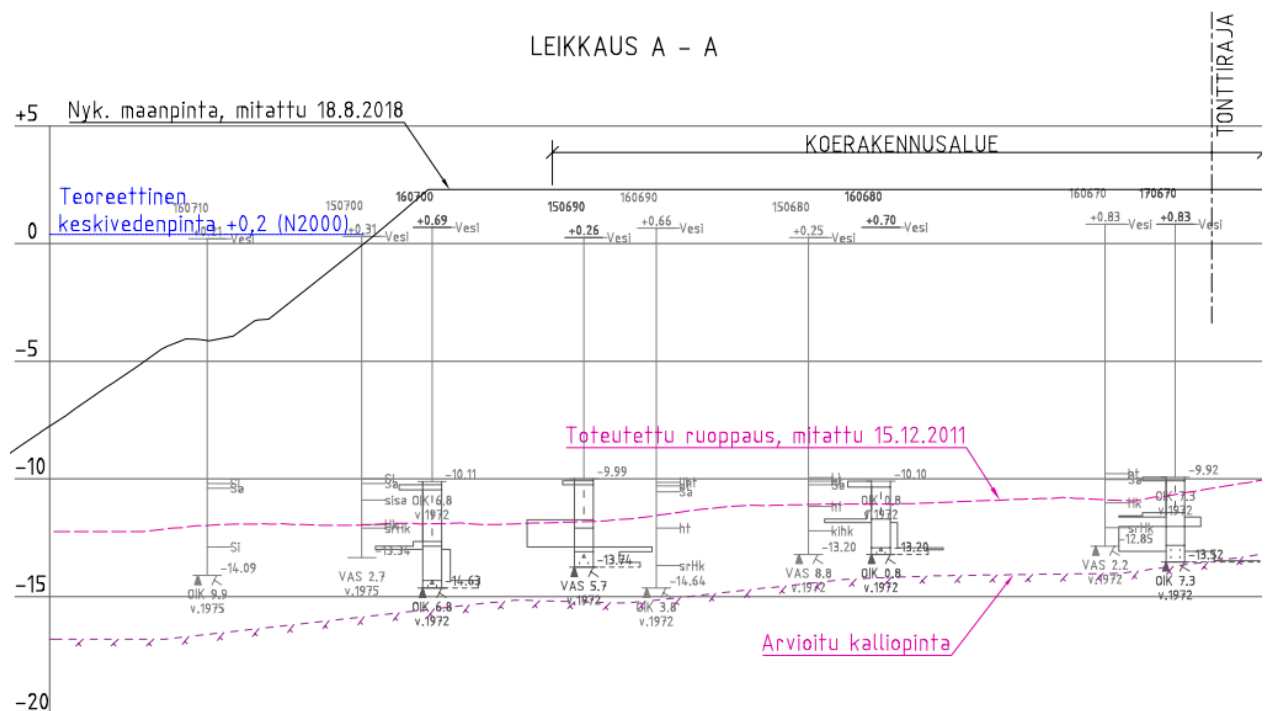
LEIKKAUS A – A

TONTTIRAJA

+5

Nyk. maanpinta, mitattu 18.8.2018

KOERAKENNUSALUE

Teoreettinen keskivedenpinta +0,2 (N2000)

0

160710
+0.11 Vesi

150700
+0.31 Vesi

160700
+0.69 Vesi

150690
+0.26 Vesi

160690
+0.66 Vesi

150680
+0.25 Vesi

160680
+0.70 Vesi

160670
+0.83 Vesi

170670
+0.83 Vesi

-5

Toteutettu ruoppaus, mitattu 15.12.2011

-10

Si
Sa
Si
-14.09
OIK 9.9
v.1975

Sa
sisa
Hk
srHk
-13.34
VAS 2.7
v.1975

-10.11
OIK 6.8
v.1972
-14.63
OIK 6.8
v.1972

-9.99
-13.74
VAS 5.7
v.1972

Sa
ht
srHk
-14.64
OIK 3.8
v.1972

ht
kihk
-13.20
VAS 8.8
v.1972

-10.10
OIK 0.8
v.1972
-13.29
OIK 0.8
v.1972

ht
Hk
srHk
-12.85
VAS 2.2
v.1972

-9.92
OIK 7.3
v.1972
-13.52
OIK 7.3
v.1972

-15

Arvioitu kalliopinta

-20